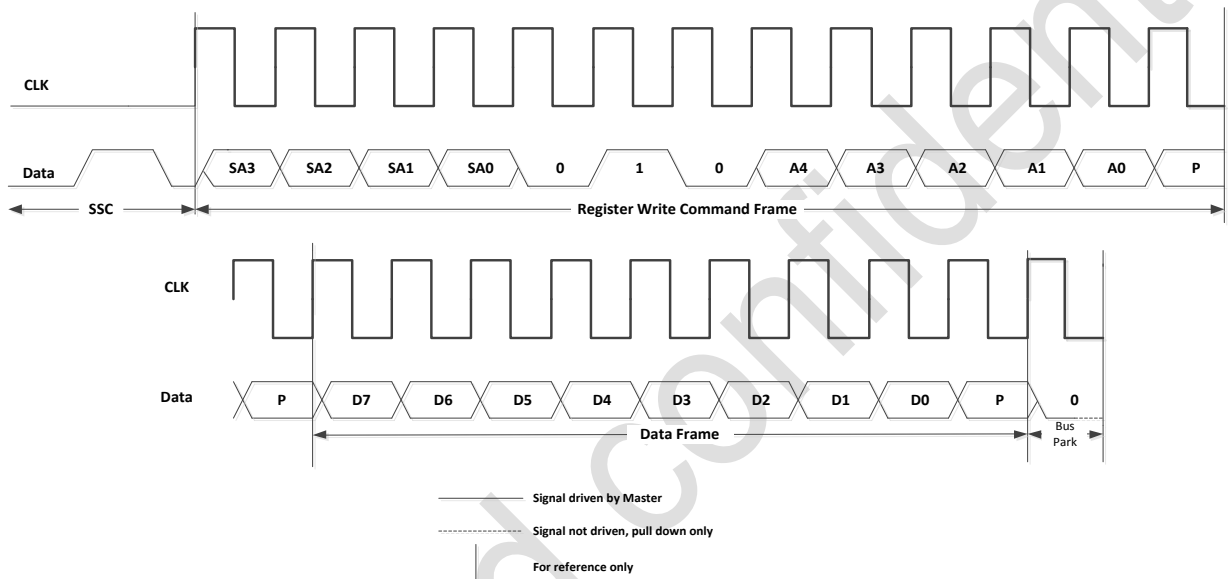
CLK

Data SA3 SA2 SA1 SA0 0 1 0 A4 A3 A2 A1 A0 P

SSC Register Write Command Frame

CLK

Data P D7 D6 D5 D4 D3 D2 D1 D0 P 0

Data Frame Bus Park

Signal driven by Master

Signal not driven, pull down only

For reference only

d confident